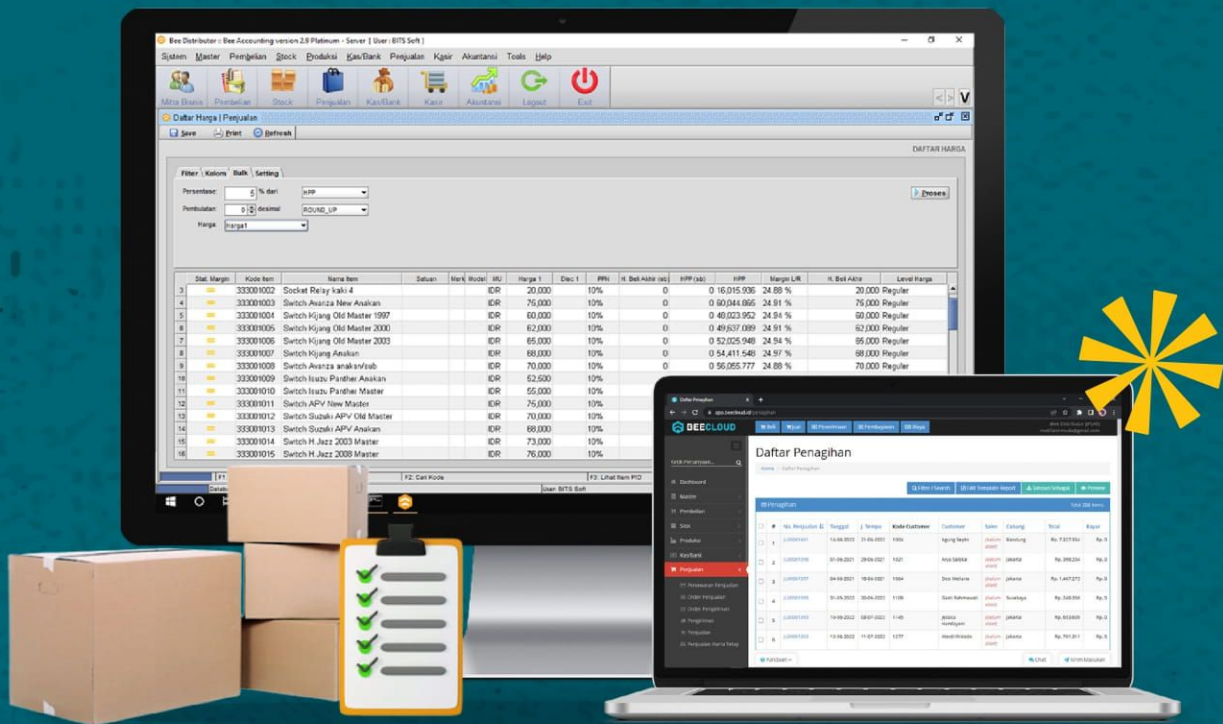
Bee Distributor :: Bee Accounting version 2.9 Platinum - Server [ User : BITS Soft ]

Sistem Master Pembelian Stock Produksi Kas/Bank Penjualan Kasir Akuntansi Tools Help

Mitra Bisnis Pembelian Stock Penjualan Kas/Bank Kasir Akuntansi Logout Exit

Daftar Harga | Penjualan

Save Print Refresh

DAFTAR HARGA

Filter Kolom Bulk Setting

Persentase: 5 % dari HPP

Pembulatan: 0 desimal ROUND_UP

Harga: Harga1

Proses

| | Stat. Margin | Kode Item | Nama Item | Satuan | Merk | Model | MU | Harga 1 | Disc 1 | PPN | H. Beli Akhir (sb) | HPP (sb) | HPP | Margin L/R | H. Beli Akhir | Level Harga |
|---|---|---|---|---|---|---|---|---|---|---|---|---|---|---|---|---|
| 3 | | 333001002 | Socket Relay kaki 4 | | | | IDR | 20,000 | | 10% | 0 | 0 | 16,015.936 | 24.88 % | 20,000 | Reguler |
| 4 | | 333001003 | Switch Avanza New Anakan | | | | IDR | 75,000 | | 10% | 0 | 0 | 60,044.865 | 24.91 % | 75,000 | Reguler |
| 5 | | 333001004 | Switch Kijang Old Master 1997 | | | | IDR | 60,000 | | 10% | 0 | 0 | 48,023.952 | 24.94 % | 60,000 | Reguler |
| 6 | | 333001005 | Switch Kijang Old Master 2000 | | | | IDR | 62,000 | | 10% | 0 | 0 | 49,637.089 | 24.91 % | 62,000 | Reguler |
| 7 | | 333001006 | Switch Kijang Old Master 2003 | | | | IDR | 65,000 | | 10% | 0 | 0 | 52,025.948 | 24.94 % | 65,000 | Reguler |
| 8 | | 333001007 | Switch Kijang Anakan | | | | IDR | 68,000 | | 10% | 0 | 0 | 54,411.548 | 24.97 % | 68,000 | Reguler |
| 9 | | 333001008 | Switch Avanza anakan/sub | | | | IDR | 70,000 | | 10% | 0 | 0 | 56,055.777 | 24.88 % | 70,000 | Reguler |
| 10 | | 333001009 | Switch Isuzu Panther Anakan | | | | IDR | 52,500 | | 10% | | | | | | |
| 11 | | 333001010 | Switch Isuzu Panther Master | | | | IDR | 55,000 | | 10% | | | | | | |
| 12 | | 333001011 | Switch APV New Master | | | | IDR | 75,000 | | 10% | | | | | | |
| 13 | | 333001012 | Switch Suzuki APV Old Master | | | | IDR | 70,000 | | 10% | | | | | | |
| 14 | | 333001013 | Switch Suzuki APV Anakan | | | | IDR | 68,000 | | 10% | | | | | | |
| 15 | | 333001014 | Switch H.Jazz 2003 Master | | | | IDR | 73,000 | | 10% | | | | | | |
| 16 | | 333001015 | Switch H.Jazz 2008 Master | | | | IDR | 76,000 | | 10% | | | | | | |

F2: Cari Kode F3: Lihat Item P/O

User: BITS Soft

Daftar Penagihan

BEECLOUD

Beli Jual Penerimaan Pembayaran Biaya

Dashboard
Master
Pembelian
Stok
Produksi
Kas/Bank
Penjualan
Penawaran Penjualan
Order Penjualan
Order Pengiriman
Pengiriman
Penjualan
Penjualan Harga Tetap

Daftar Penagihan

Filter / Search Edit Template Report Sesuai Cetakan Preview

Penagihan

| # | No. Penjualan | Tanggal | J. Tempo | Kode Customer | Customer | Sales | Cabang | Total | Bayar |
|---|---|---|---|---|---|---|---|---|---|
| 1 | | 14-06-2022 | 21-06-2022 | 1006 | Agung Bayu | | Bandung | Rp. 7,327,932 | Rp. 0 |
| 2 | | 01-06-2021 | 29-06-2021 | 1021 | Arya Saleka | | Jakarta | Rp. 299,234 | Rp. 0 |
| 3 | | 04-06-2021 | 18-06-2021 | 1004 | Dea Meliana | | Jakarta | Rp. 1,447,272 | Rp. 0 |
| 4 | | 31-05-2022 | 30-06-2022 | 1106 | Dani Rahmawati | | Surabaya | Rp. 248,956 | Rp. 0 |
| 5 | | 13-06-2022 | 08-07-2022 | 1145 | Jessica Handayani | | Jakarta | Rp. 933,600 | Rp. 0 |
| 6 | | 13-06-2022 | 11-07-2022 | 1277 | Wendi Prikada | | Jakarta | Rp. 791,811 | Rp. 0 |

Chat Kirim Masukan